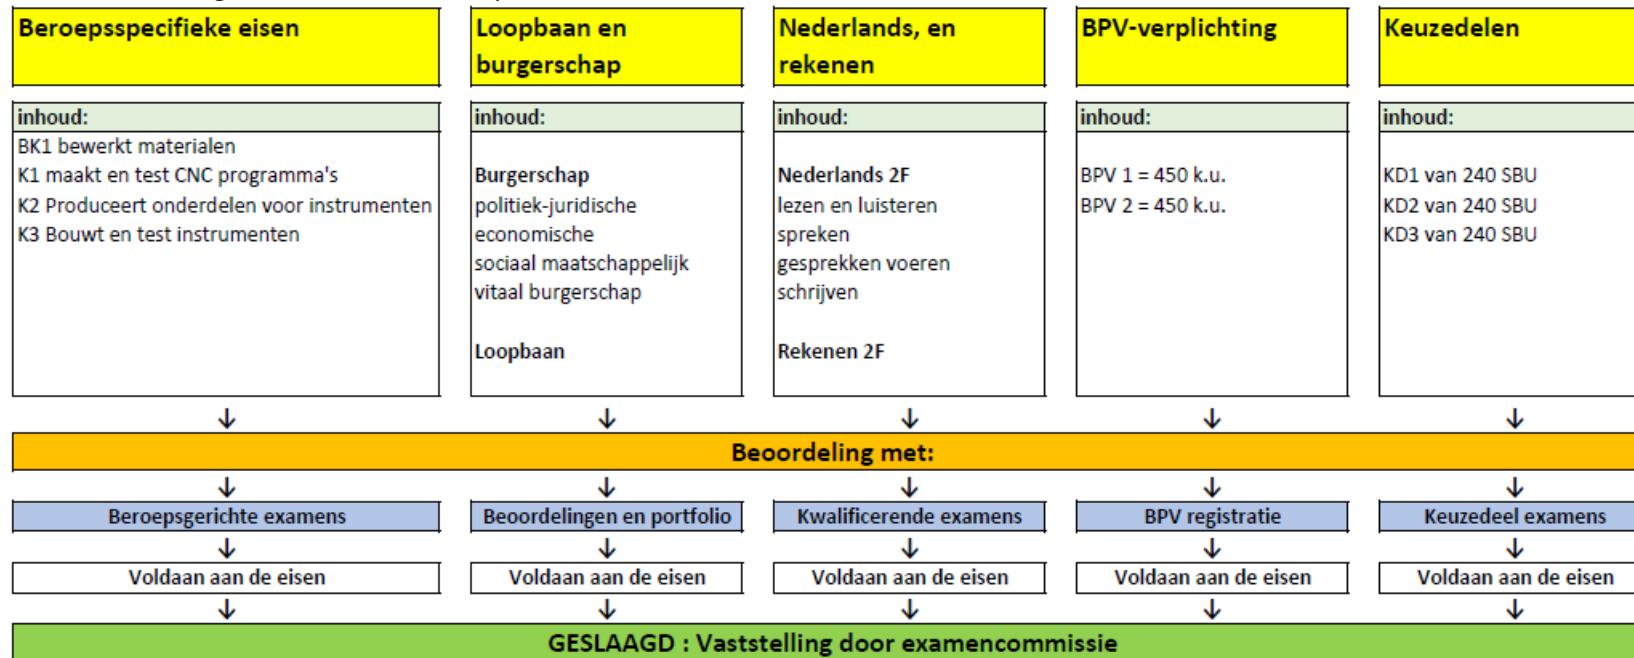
Beroepsspecifieke eisen

inhoud:
BK1 bewerkt materialen
K1 maakt en test CNC programma's
K2 Produceert onderdelen voor instrumenten
K3 Bouwt en test instrumenten

Loopbaan en burgerschap

inhoud:
Burgerschap
politiek-juridische
economische
sociaal maatschappelijk
vitaal burgerschap

Loopbaan

Nederlands, en rekenen

inhoud:
Nederlands 2F
lezen en luisteren
spreken
gesprekken voeren
schrijven

Rekenen 2F

BPV-verplichting

inhoud:
BPV 1 = 450 k.u.
BPV 2 = 450 k.u.

Keuzedelen

inhoud:
KD1 van 240 SBU
KD2 van 240 SBU
KD3 van 240 SBU

Beoordeling met:

Beroepsgerichte examens
Beoordelingen en portfolio
Kwalificerende examens
BPV registratie
Keuzedeel examens

Voldaan aan de eisen
Voldaan aan de eisen
Voldaan aan de eisen
Voldaan aan de eisen
Voldaan aan de eisen

GESLAAGD : Vaststelling door examencommissie